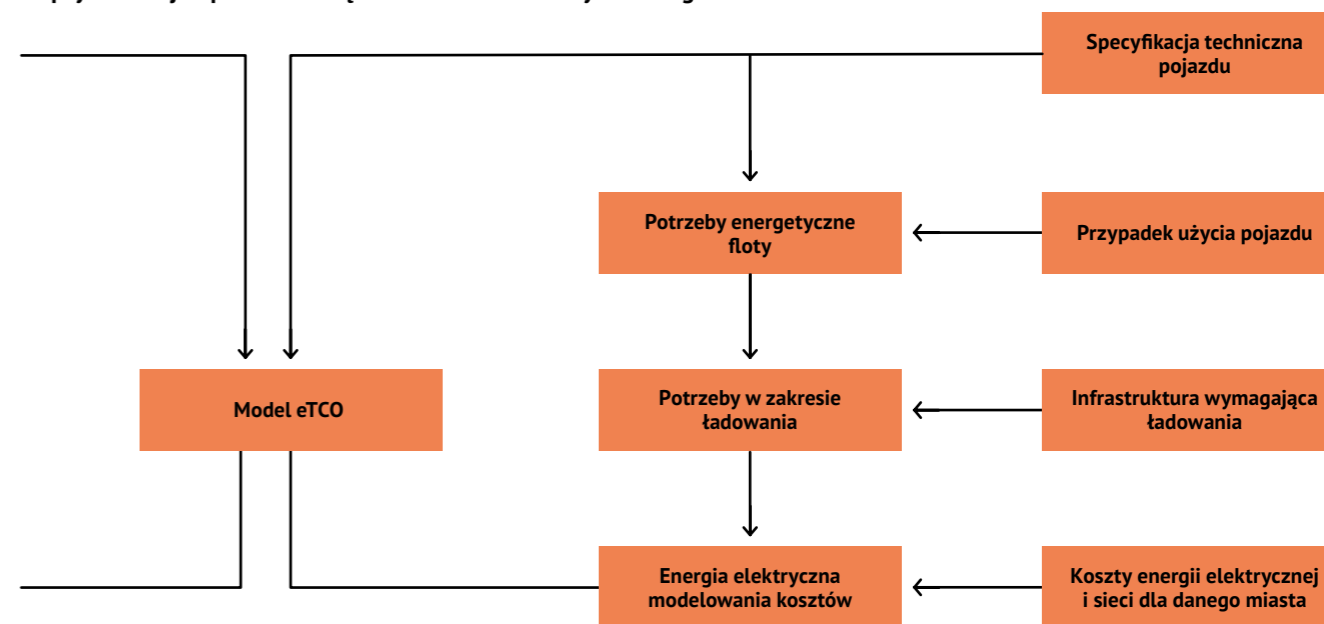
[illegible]

Specyfikacja techniczna pojazdu

Potrzeby energetyczne floty

Przypadek użycia pojazdu

Model eTCO

Potrzeby w zakresie ładowania

Infrastruktura wymagająca ładowania

Energia elektryczna modelowania kosztów

Koszty energii elektrycznej i sieci dla danego miasta